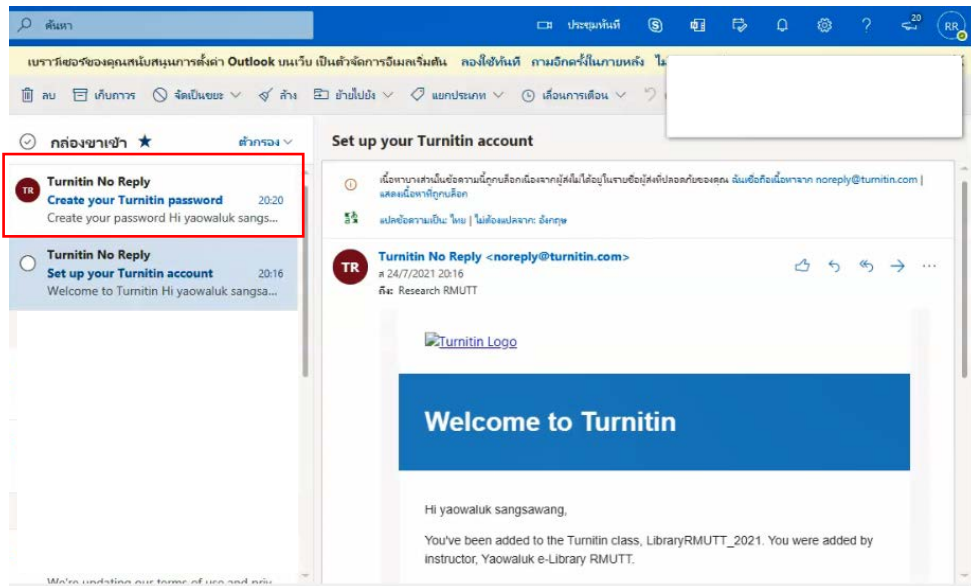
ค้นหา

ประชุมทันที

20

RR

เบราว์เซอร์ของคุณสนับสนุนการตั้งค่า Outlook บนเว็บ เป็นตัวจัดการอีเมลเริ่มต้น ลองใช้ทันที ถามอีกครั้งในภายหลัง ไม่

ลบ เก็บถาวร จัดเป็นขยะ ล้าง ย้ายไปยัง แยกประเภท เลื่อนการเตือน

กล่องขาเข้า ★ ตัวกรอง

TR
Turnitin No Reply
Create your Turnitin password 20:20
Create your password Hi yaowaluk sangs...

Turnitin No Reply
Set up your Turnitin account 20:16
Welcome to Turnitin Hi yaowaluk sangsa...

We're updating our terms of use and priv

Set up your Turnitin account

เนื้อหาบางส่วนในข้อความนี้ถูกบล็อกเนื่องจากผู้ส่งไม่ได้อยู่ในรายชื่อผู้ส่งที่ปลอดภัยของคุณ ฉันเชื่อถือเนื้อหาจาก noreply@turnitin.com | แสดงเนื้อหาที่ถูกบล็อก

แปลข้อความเป็น: ไทย | ไม่ต้องแปลจาก: อังกฤษ

TR
Turnitin No Reply <noreply@turnitin.com>
ส 24/7/2021 20:16
ถึง: Research RMUTT

Turnitin Logo

Welcome to Turnitin

Hi yaowaluk sangsawang,

You've been added to the Turnitin class, LibraryRMUTT_2021. You were added by instructor, Yaowaluk e-Library RMUTT.